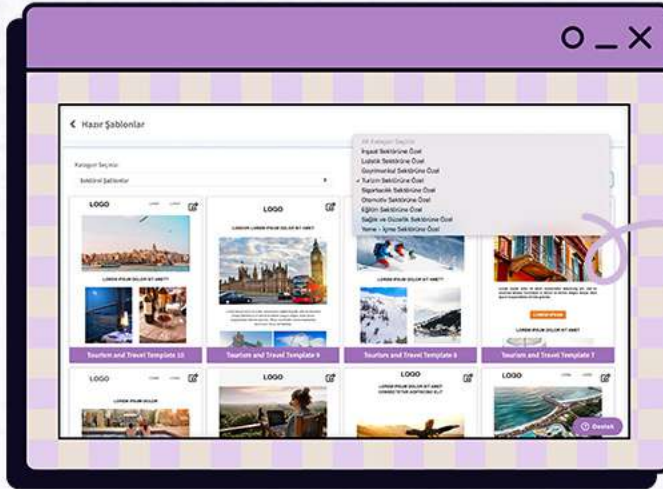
O _ X

Hazır Şablonlar

Kategori Seçiniz

Sektörel Şablonlar

Tüm Kategori Seçiniz
İnşaat Sektörüne Özel
Lojistik Sektörüne Özel
Gayrimenkul Sektörüne Özel
Turizm Sektörüne Özel
Sigortacılık Sektörüne Özel
Otomotiv Sektörüne Özel
Eğitim Sektörüne Özel
Sağlık ve Güzellik Sektörüne Özel
Yeme - İçme Sektörüne Özel

LOGO
LOREM IPSUM DOLOR SIT AMET
Tourism and Travel Template 10

LOGO
LOREM IPSUM DOLOR SIT AMET
Tourism and Travel Template 9

LOREM IPSUM DOLOR SIT AMET
Tourism and Travel Template 8

LOREM IPSUM DOLOR SIT AMET
Tourism and Travel Template 7

LOGO
LOREM IPSUM DOLOR

LOGO

LOGO
LOREM IPSUM DOLOR SIT AMET

LOGO

Destek